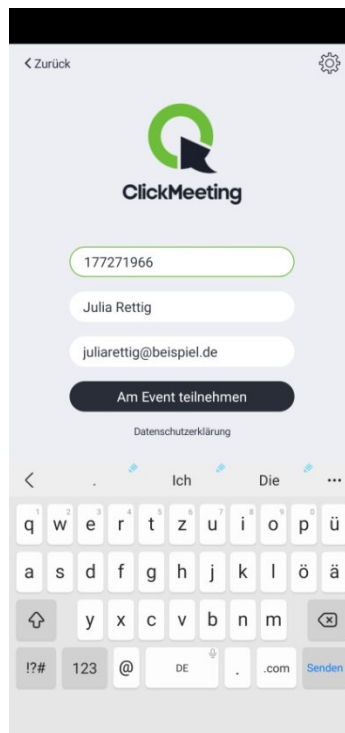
< Zurück

ClickMeeting

177271966

Julia Rettig

juliarettig@beispiel.de

Am Event teilnehmen

Datenschutzerklärung

< . Ich Die ...

q w e r t z u i o p ü

a s d f g h j k l ö ä

y x c v b n m

!?# 123 @ DE . .com Senden